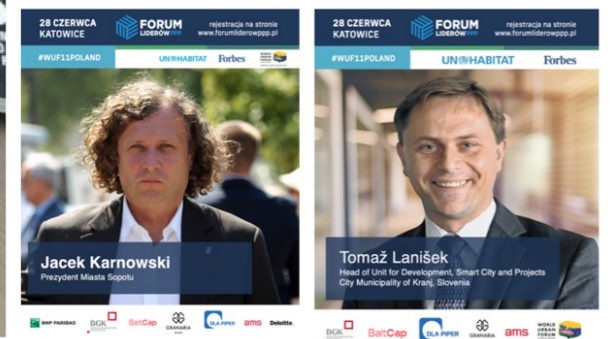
28 CZERWCA KATOWICE

FORUM LIDERÓW PPP

rejestracja na stronie www.forumliderowppp.pl

#WUF11POLAND

UN-HABITAT

Forbes

Jacek Karnowski

Prezydent Miasta Sopotu

BNP PARIBAS

BGK

BaltCap

GRANARIA

DLA PIPER

ams

Deloitte

28 CZERWCA KATOWICE

FORUM LIDERÓW PPP

rejestracja na stronie www.forumliderowppp.pl

#WUF11POLAND

UN-HABITAT

Forbes

Tomaž Lanišek

Head of Unit for Development, Smart City and Projects City Municipality of Kranj, Slovenia

BGK

BaltCap

DLA PIPER

GRANARIA

ams

WORLD URBAN FORUM